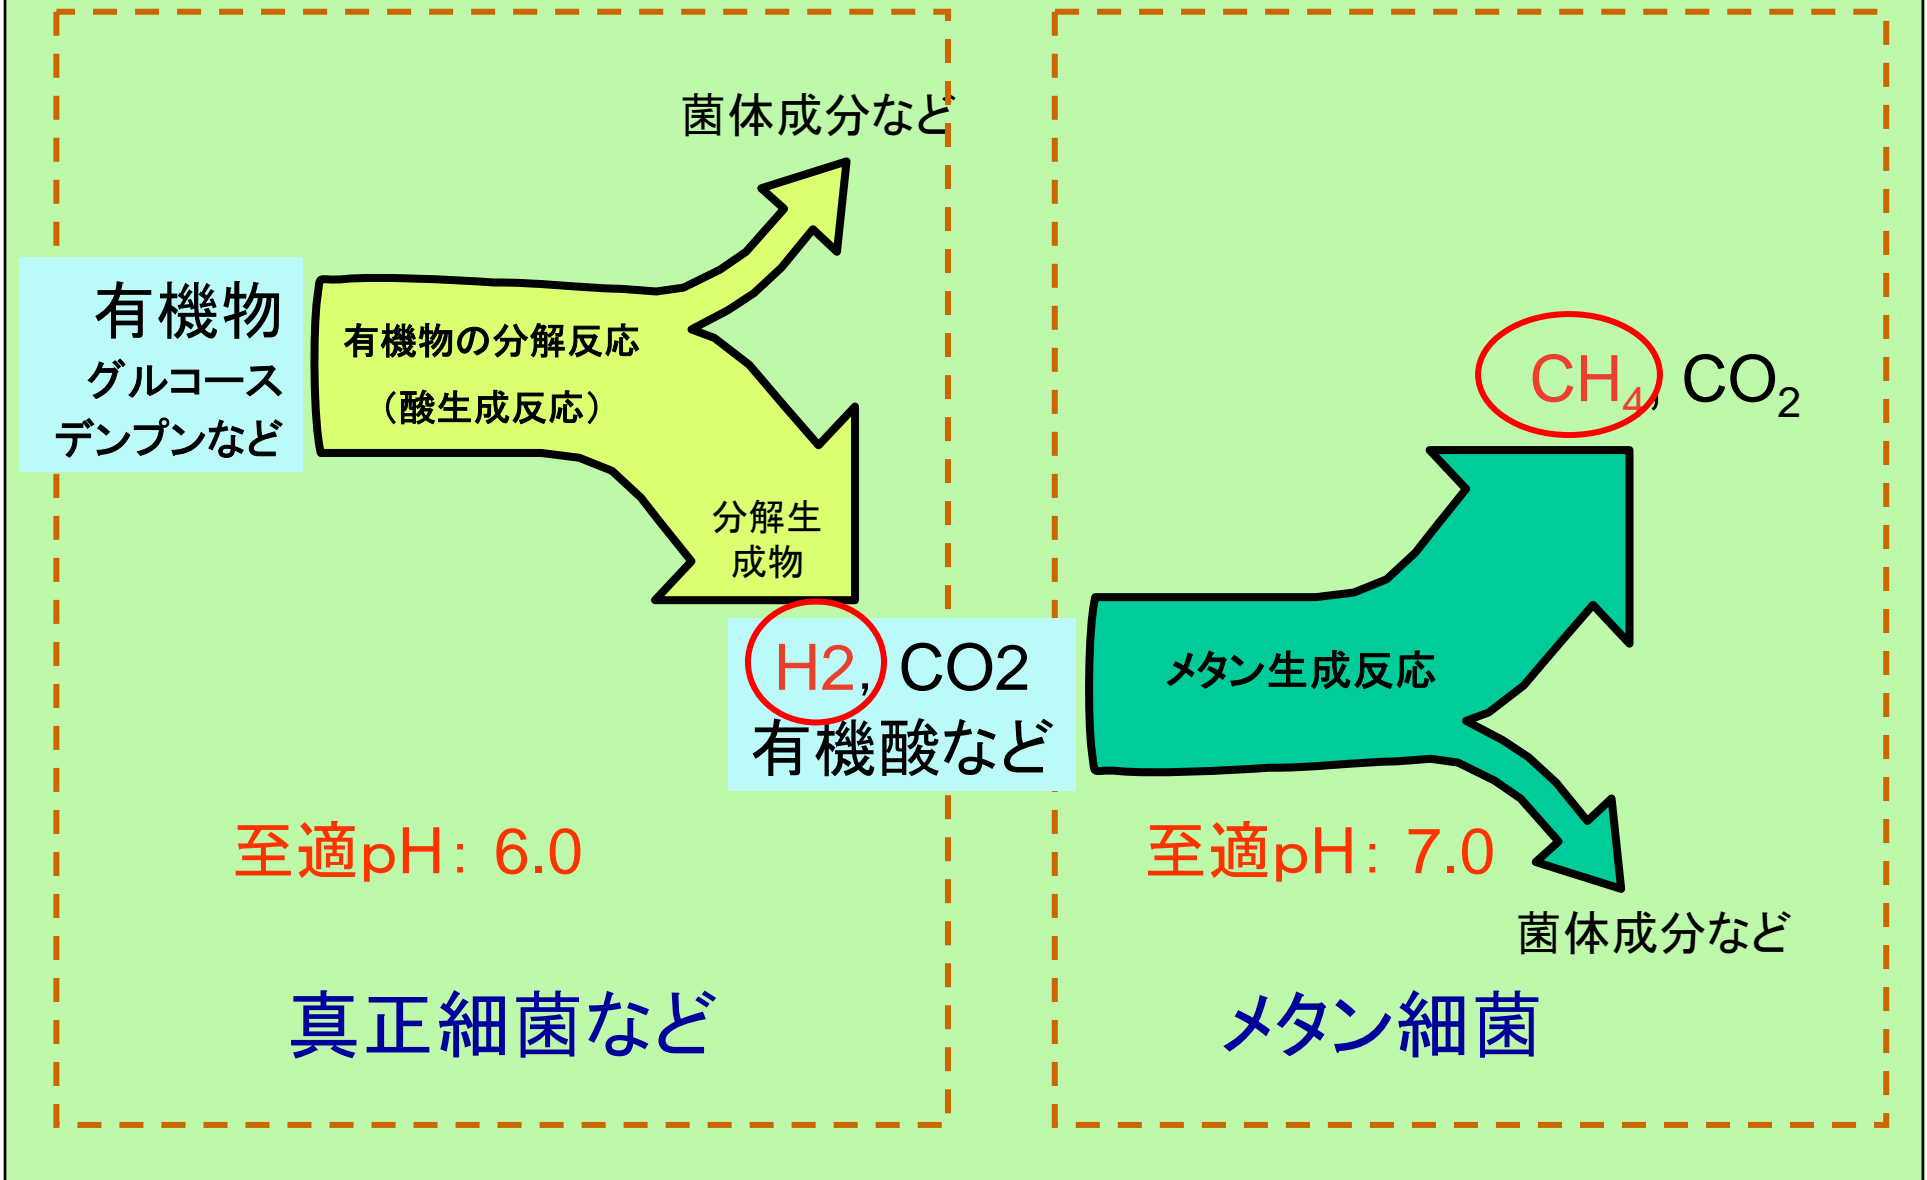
菌体成分など

有機物
グルコース
デンプンなど

有機物の分解反応
（酸生成反応）

分解生成物

H2, CO2
有機酸など

$CH_4$, $CO_2$

メタン生成反応

至適pH：6.0

至適pH：7.0

菌体成分など

真正細菌など

メタン細菌